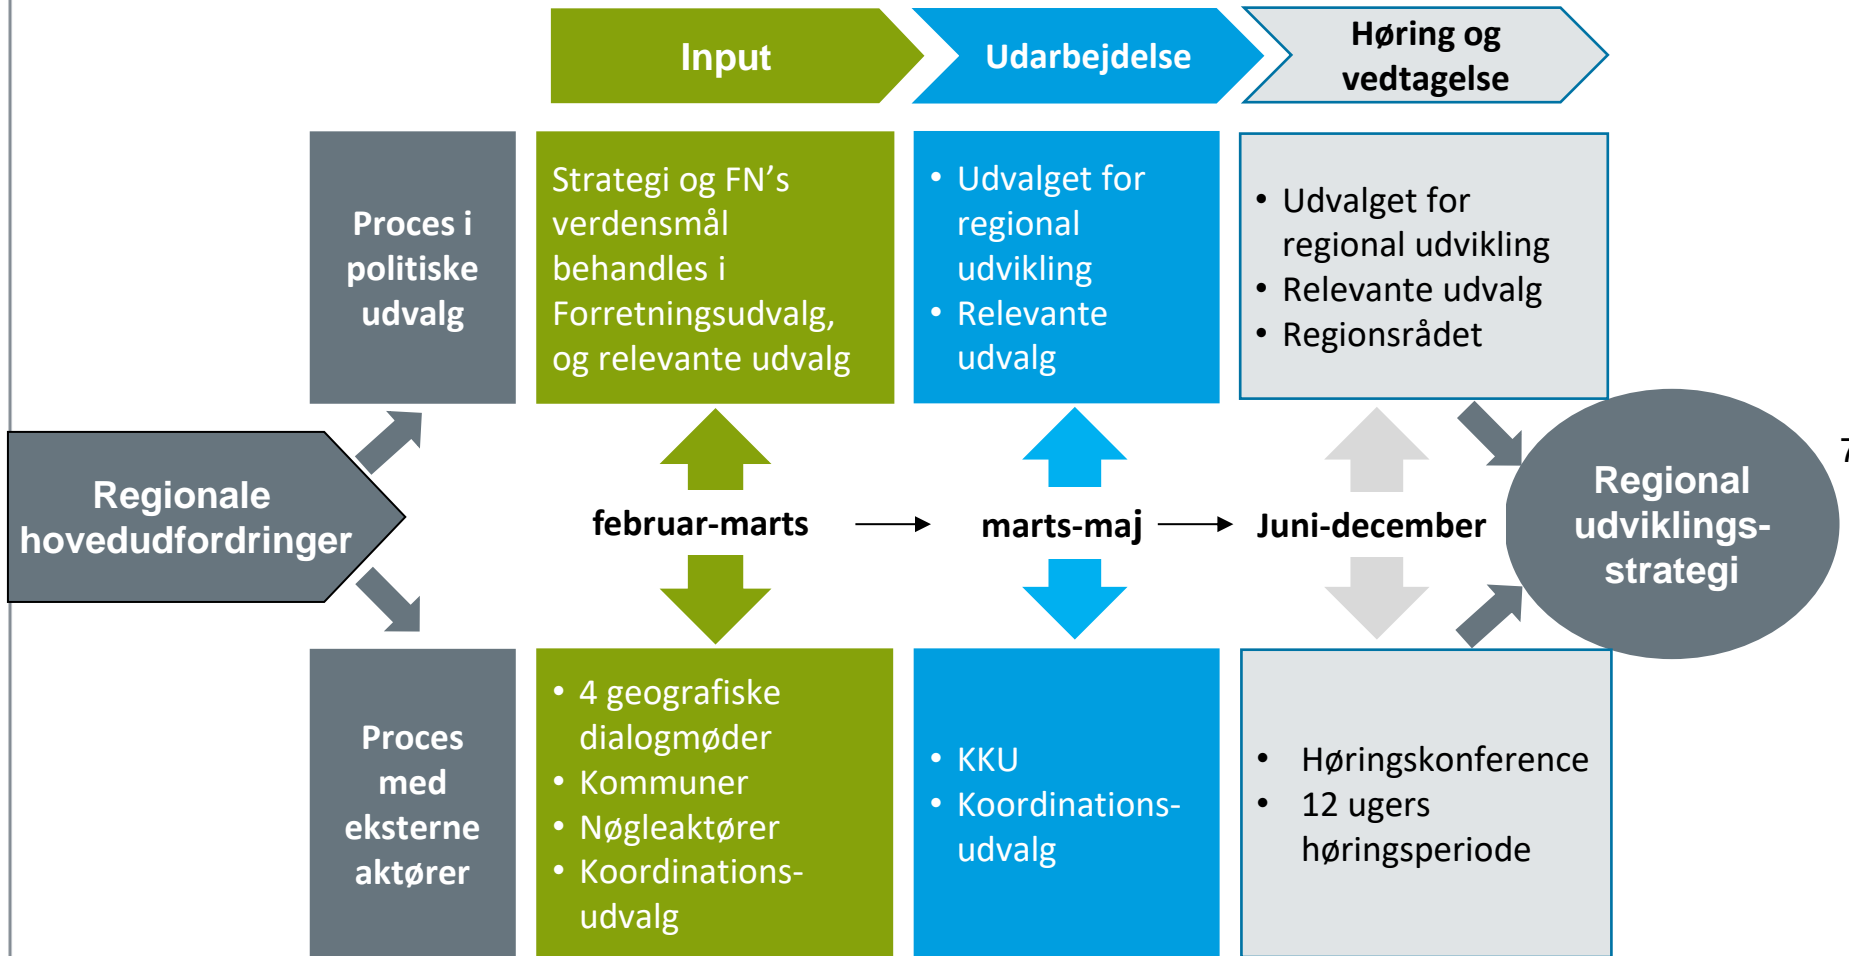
Input

Udarbejdelse

Høring og vedtagelse

Proces i politiske udvalg

Strategi og FN's verdensmål behandles i Forretningsudvalg, og relevante udvalg

- Udvalget for regional udvikling
- Relevante udvalg

- Udvalget for regional udvikling
- Relevante udvalg
- Regionsrådet

Regionale hovedudfordringer

februar-marts → marts-maj → Juni-december

Regional udviklings-strategi

Proces med eksterne aktører

- 4 geografiske dialogmøder
- Kommuner
- Nøgleaktører
- Koordinations-udvalg

- KKU
- Koordinations-udvalg

- Høringskonference
- 12 ugers høringsperiode